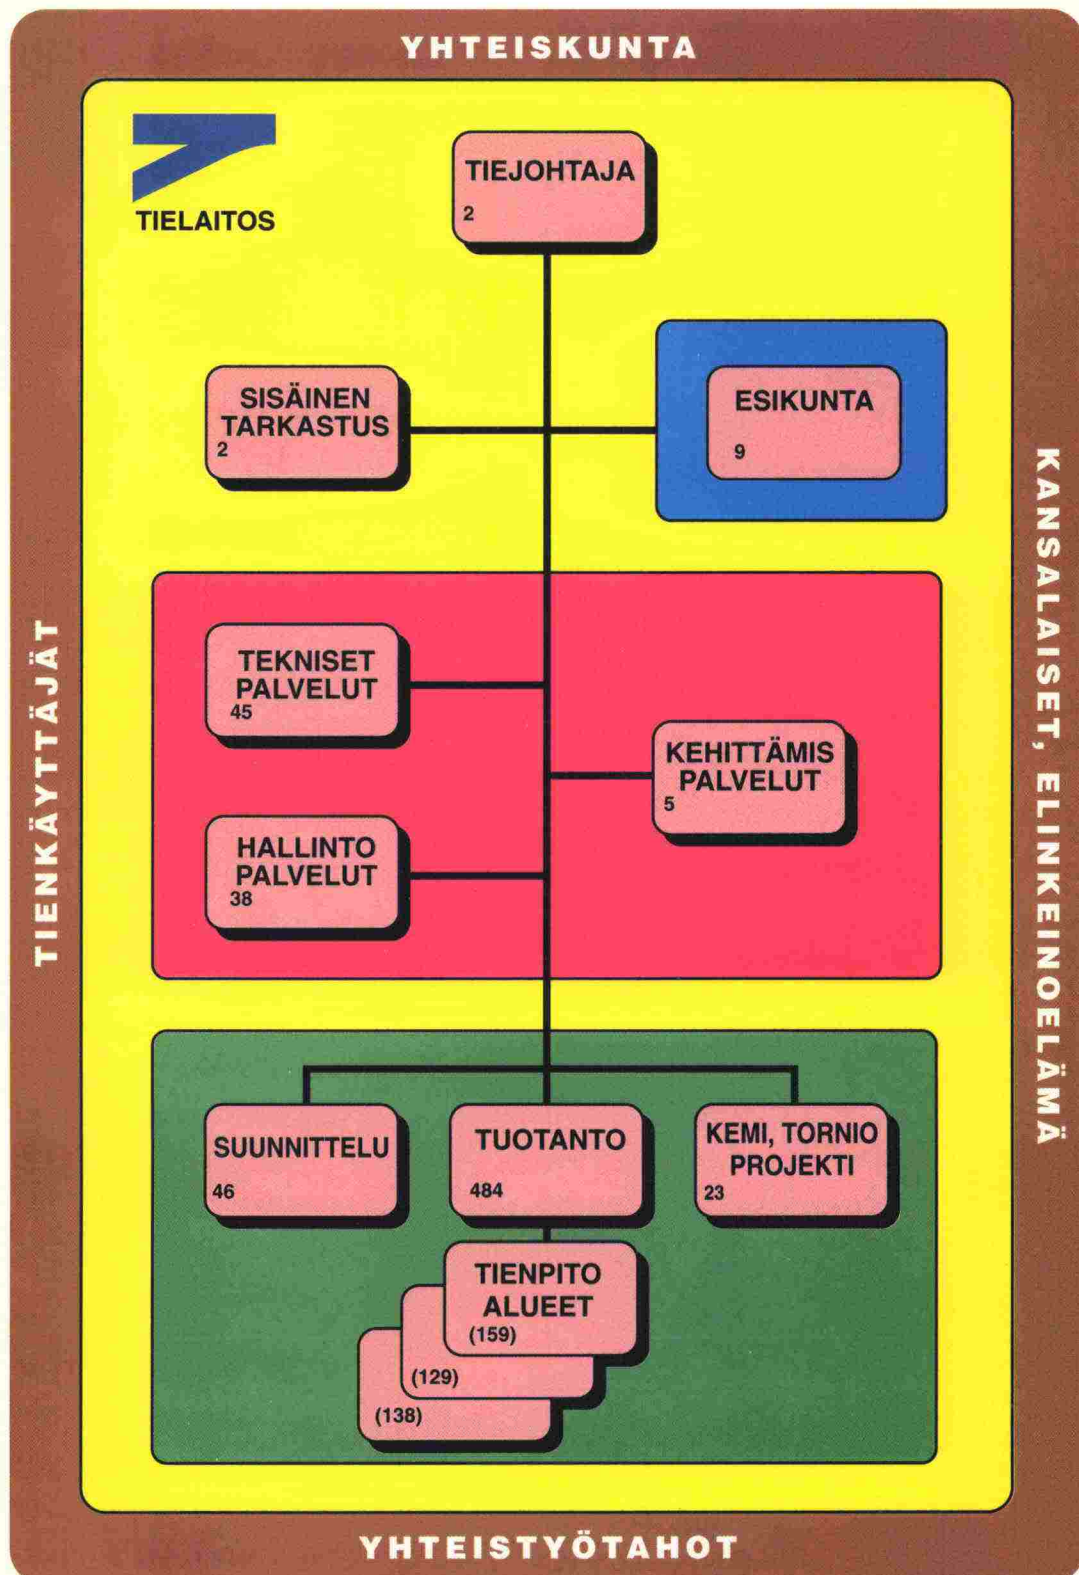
YHTEISKUNTA

TIELAITOS

TIEJOHTAJA
2

SISÄINEN TARKASTUS
2

ESIKUNTA
9

TEKNISET PALVELUT
45

KEHITTÄMIS PALVELUT
5

HALLINTO PALVELUT
38

SUUNNITTELU
46

TUOTANTO
484

KEMI, TORNIO PROJEKTI
23

TIENPITO ALUEET
(159)

(129)

(138)

TIENKÄYTTÄJÄT

KANSALAISET, ELINKEINOELÄMÄ

YHTEISTYÖTAHOT